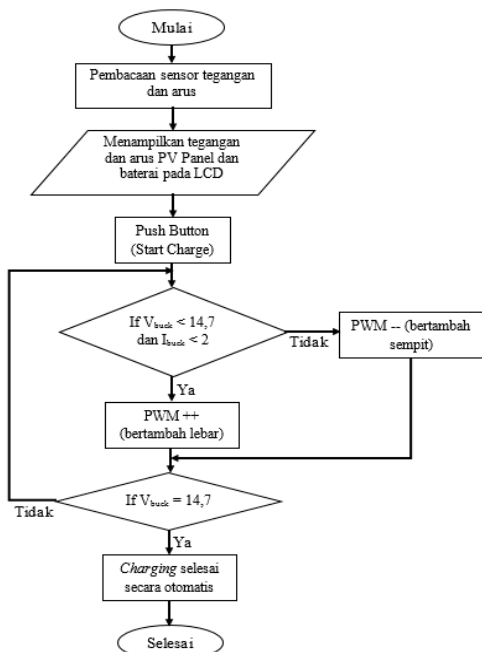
Mulai

Pembacaan sensor tegangan dan arus

Menampilkan tegangan dan arus PV Panel dan baterai pada LCD

Push Button (Start Charge)

If $V_{buck}$ < 14,7 dan $I_{buck}$ < 2

Tidak

PWM -- (bertambah sempit)

Ya

PWM ++ (bertambah lebar)

Tidak

If $V_{buck}$ = 14,7

Ya

Charging selesai secara otomatis

Selesai